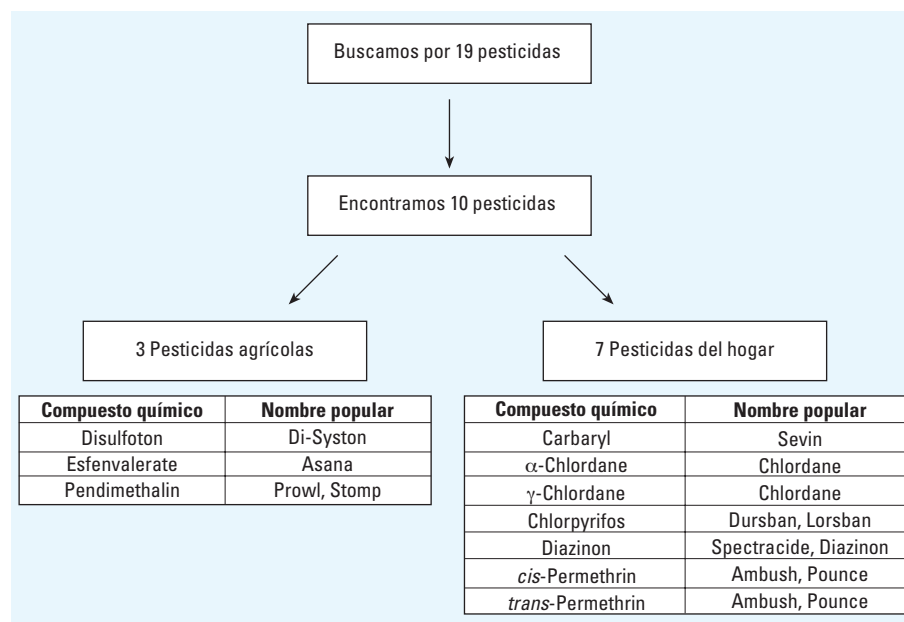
Buscamos por 19 pesticidas

Encontramos 10 pesticidas

3 Pesticidas agrícolas

| Compuesto químico | Nombre popular |
|---|---|
| Disulfoton | Di-Syston |
| Esfenvalerate | Asana |
| Pendimethalin | Prowl, Stomp |

7 Pesticidas del hogar

| Compuesto químico | Nombre popular |
|---|---|
| Carbaryl | Sevin |
| $\alpha$-Chlordane | Chlordane |
| $\gamma$-Chlordane | Chlordane |
| Chlorpyrifos | Dursban, Lorsban |
| Diazinon | Spectracide, Diazinon |
| *cis*-Permethrin | Ambush, Pounce |
| *trans*-Permethrin | Ambush, Pounce |